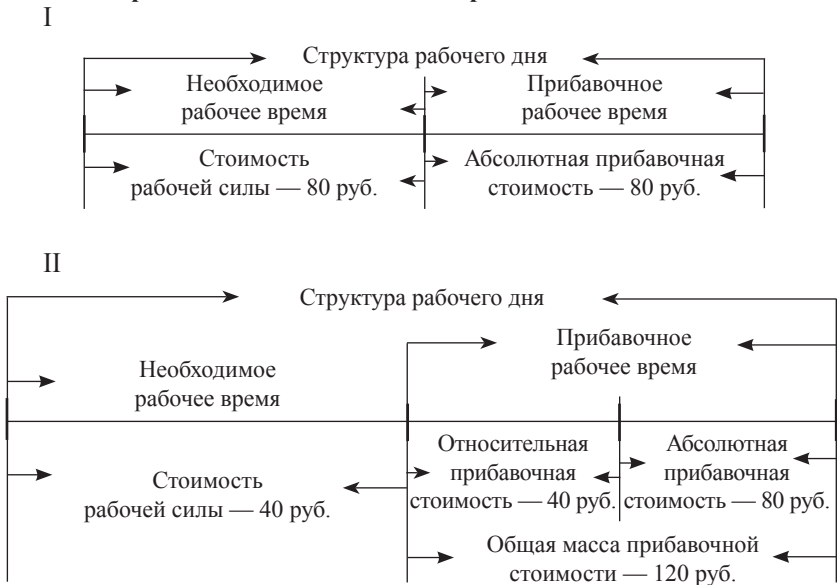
I

Структура рабочего дня

Необходимое рабочее время

Прибавочное рабочее время

Стоимость рабочей силы — 80 руб.

Абсолютная прибавочная стоимость — 80 руб.

II

Структура рабочего дня

Необходимое рабочее время

Прибавочное рабочее время

Стоимость рабочей силы — 40 руб.

Относительная прибавочная стоимость — 40 руб.

Абсолютная прибавочная стоимость — 80 руб.

Общая масса прибавочной стоимости — 120 руб.